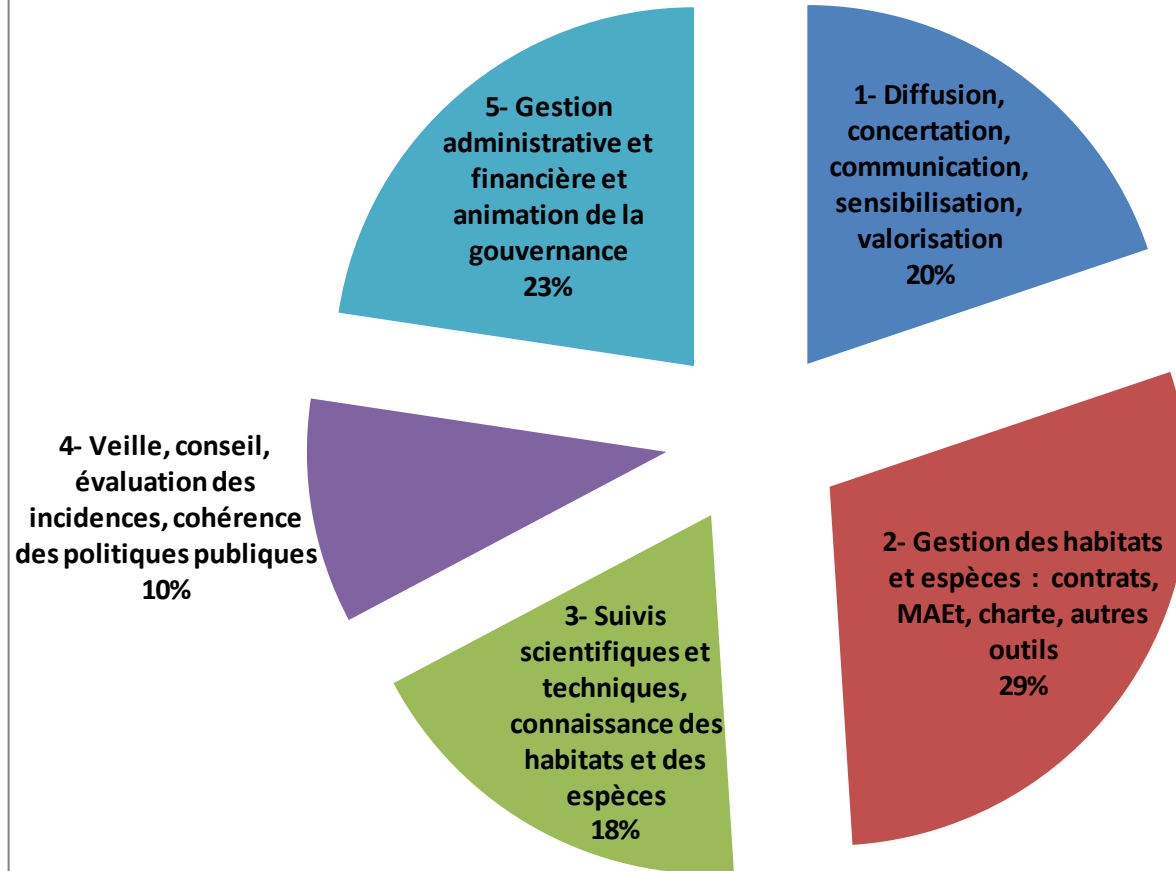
5- Gestion administrative et financière et animation de la gouvernance
23%

1- Diffusion, concertation, communication, sensibilisation, valorisation
20%

4- Veille, conseil, évaluation des incidences, cohérence des politiques publiques
10%

2- Gestion des habitats et espèces : contrats, MAEt, charte, autres outils
29%

3- Suivis scientifiques et techniques, connaissance des habitats et des espèces
18%